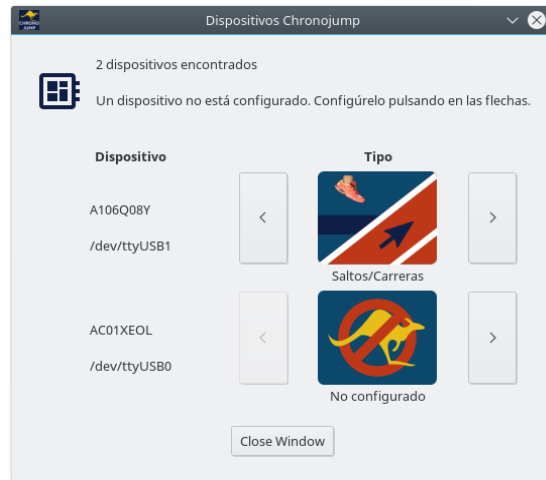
CHRONOJUMP

Dispositivos Chronojump

2 dispositivos encontrados

Un dispositivo no está configurado. Configúrelo pulsando en las flechas.

Dispositivo

Tipo

A106Q08Y

/dev/ttyUSB1

<

>

Saltos/Carreras

AC01XEOL

/dev/ttyUSB0

<

>

No configurado

Close Window